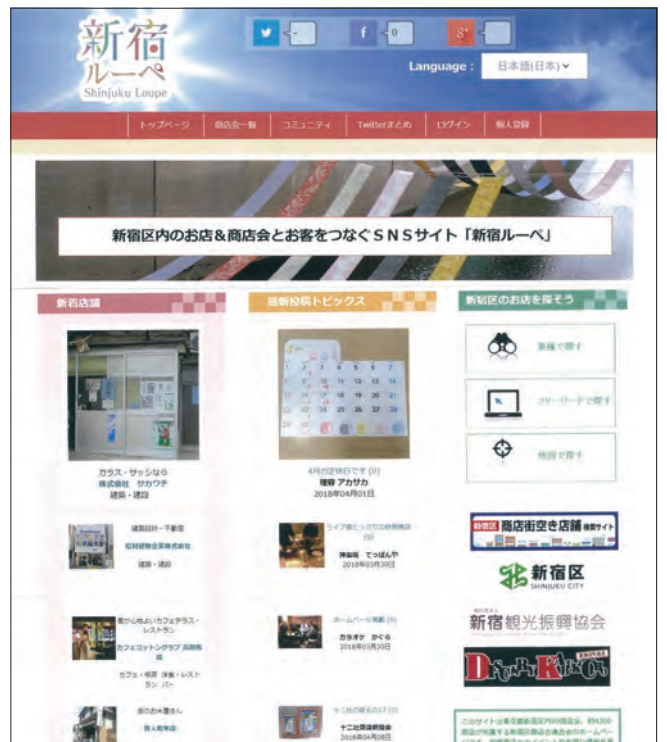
新宿
ルーペ
Shinjuku Loupe

0

Language : 日本語(日本)

トップページ 商店会一覧 コミュニティ Twitterまとめ ログイン 個人登録

新宿区内のお店&商店会とお客をつなぐSNSサイト「新宿ルーペ」

新着店舗

カラス・サッシなら
株式会社 サカウチ
建築・建設

建築設計・不動産
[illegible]
建築・建設

居心地よいカフェテラス・レストラン
カフェコットンクラブ 高田馬場
カフェ・喫茶 洋食・レストラン バー

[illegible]
個人用商店

最新投稿トピックス

4月の定休日です (0)
理容 アカサカ
2018年04月01日

ライブ後じっくりの野菜商店 (0)
洋食処 てっぱんや
2018年03月30日

ホームページ掲載 (0)
カラオケ かぐら
2018年03月30日

十三社の桜名の17 (0)
十二社商店街振興会
2018年04月08日

新宿区のお店を探そう

業種で探す

フリーワードで探す

地図で探す

新宿区 商店街空き店舗 情報サイト

新宿区
SHINJUKU CITY

新宿観光振興協会

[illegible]

このサイトは東京都新宿区内の商店会、約4,200 商店が所属する新宿区商店会連合会のホームページ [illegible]